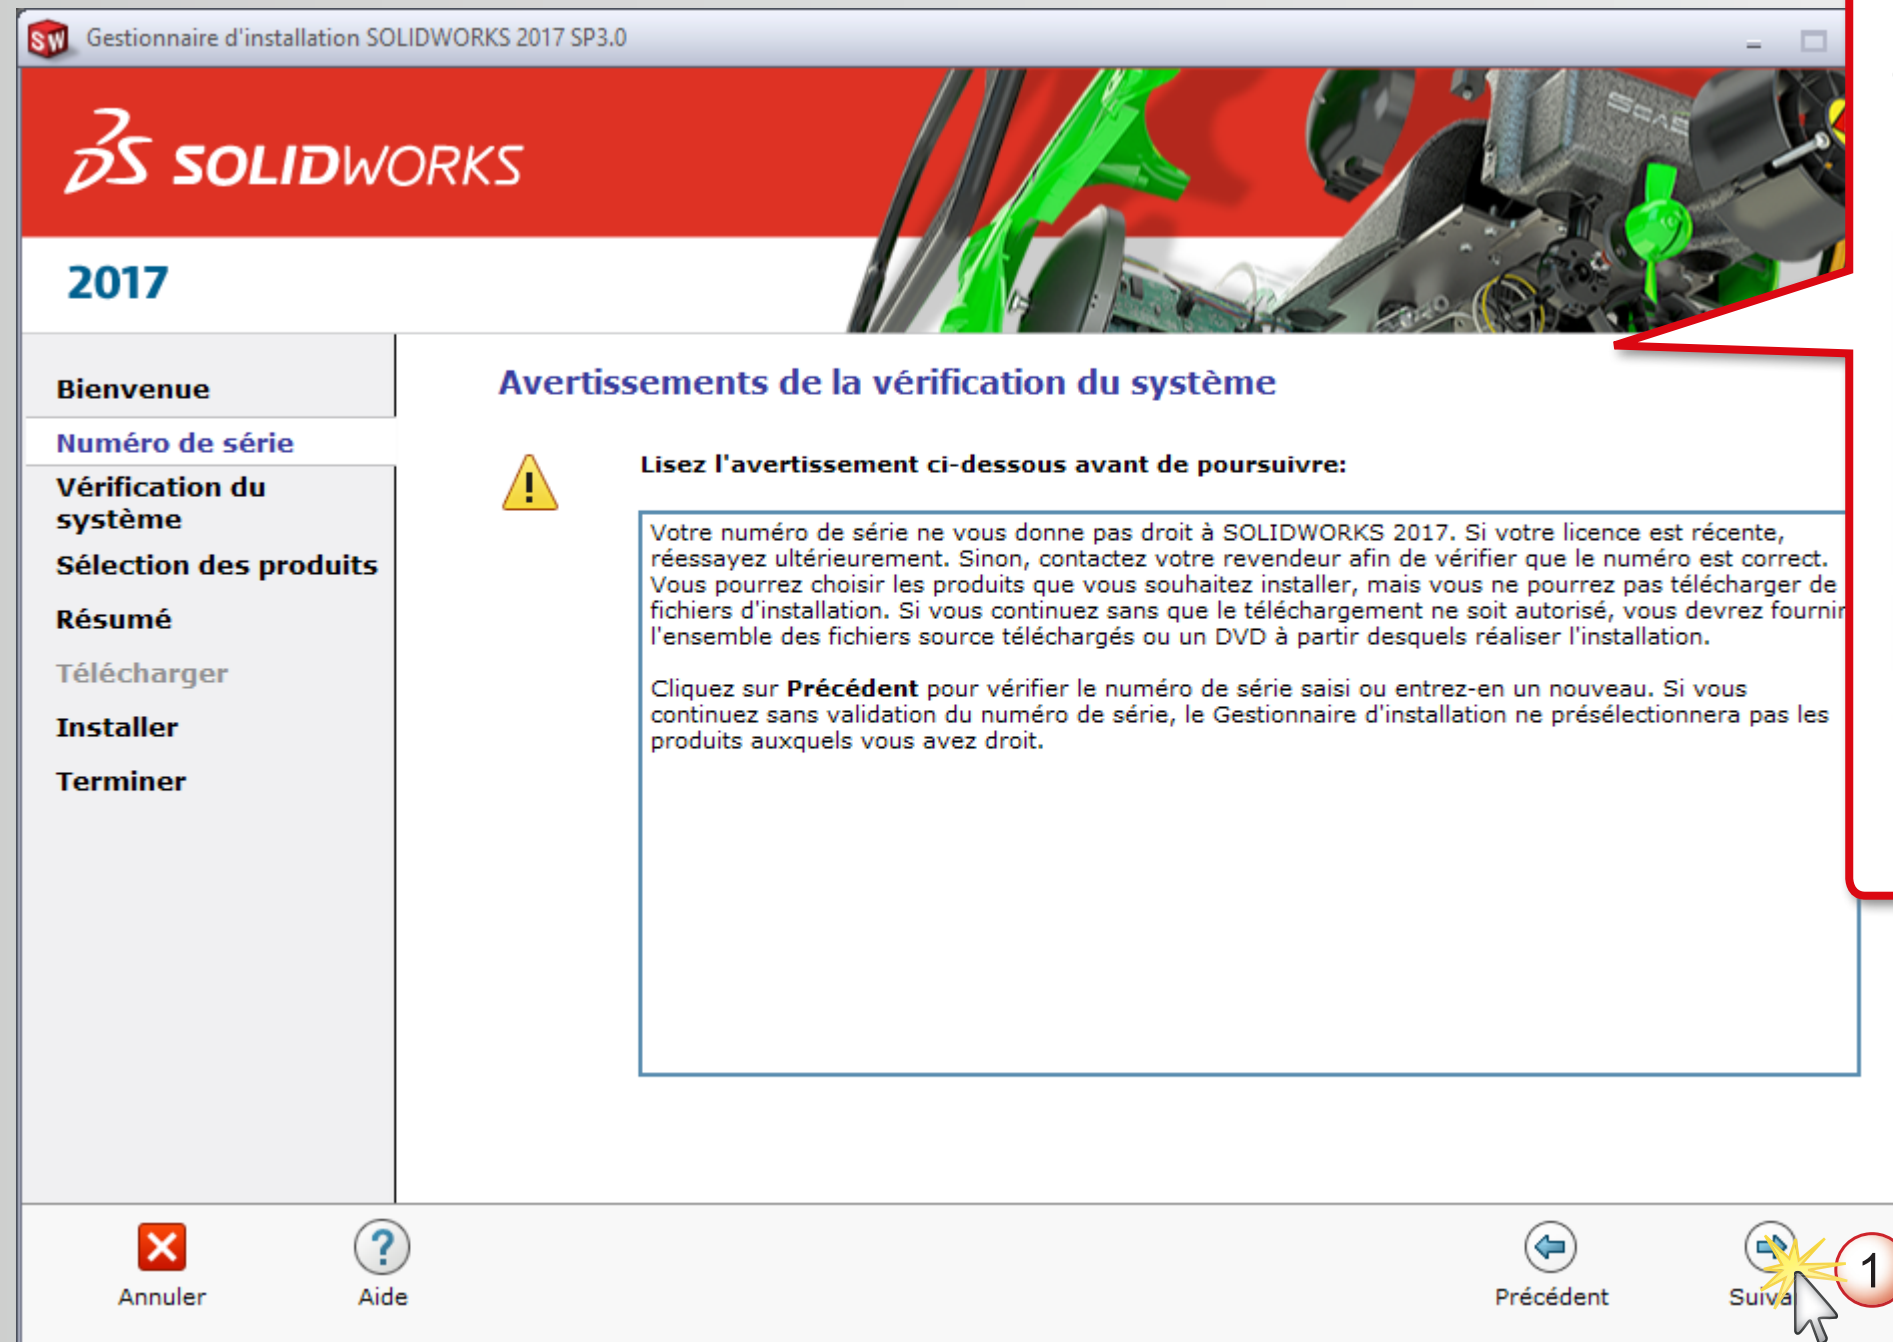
Gestionnaire d'installation SOLIDWORKS 2017 SP3.0

SOLIDWORKS

2017

Bienvenue

Numéro de série

Vérification du système

Sélection des produits

Résumé

Télécharger

Installer

Terminer

Avertissements de la vérification du système

Lisez l'avertissement ci-dessous avant de poursuivre:

Votre numéro de série ne vous donne pas droit à SOLIDWORKS 2017. Si votre licence est récente, réessayez ultérieurement. Sinon, contactez votre revendeur afin de vérifier que le numéro est correct. Vous pourrez choisir les produits que vous souhaitez installer, mais vous ne pourrez pas télécharger de fichiers d'installation. Si vous continuez sans que le téléchargement ne soit autorisé, vous devrez fourni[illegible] l'ensemble des fichiers source téléchargés ou un DVD à partir desquels réaliser l'installation.

Cliquez sur **Précédent** pour vérifier le numéro de série saisi ou entrez-en un nouveau. Si vous continuez sans validation du numéro de série, le Gestionnaire d'installation ne présélectionnera pas les produits auxquels vous avez droit.

Annuler

Aide

Précédent

Suiva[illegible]

1